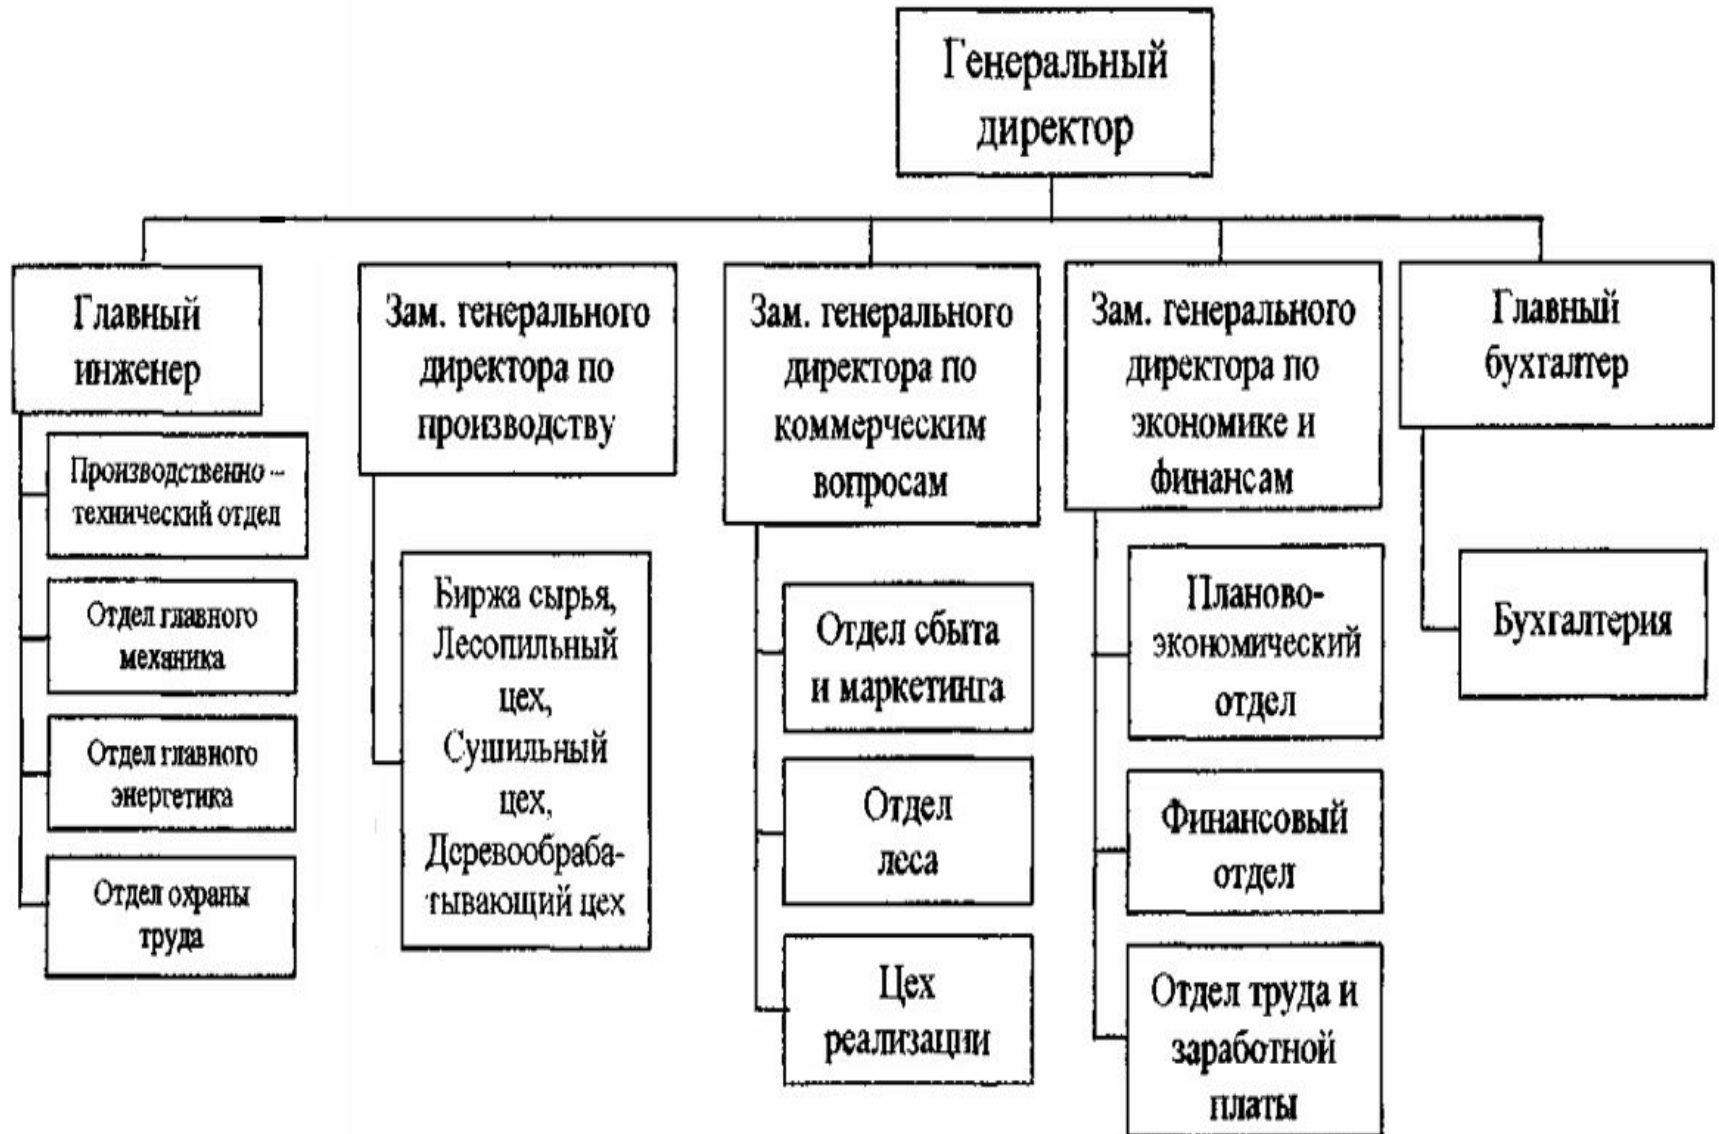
Генеральный директор

Главный инженер

Производственно – технический отдел

Отдел главного механика

Отдел главного энергетика

Отдел охраны труда

Зам. генерального директора по производству

Биржа сырья, Лесопильный цех, Сушильный цех, Деревообрабатывающий цех

Зам. генерального директора по коммерческим вопросам

Отдел сбыта и маркетинга

Отдел леса

Цех реализации

Зам. генерального директора по экономике и финансам

Планово-экономический отдел

Финансовый отдел

Отдел труда и заработной платы

Главный бухгалтер

Бухгалтерия